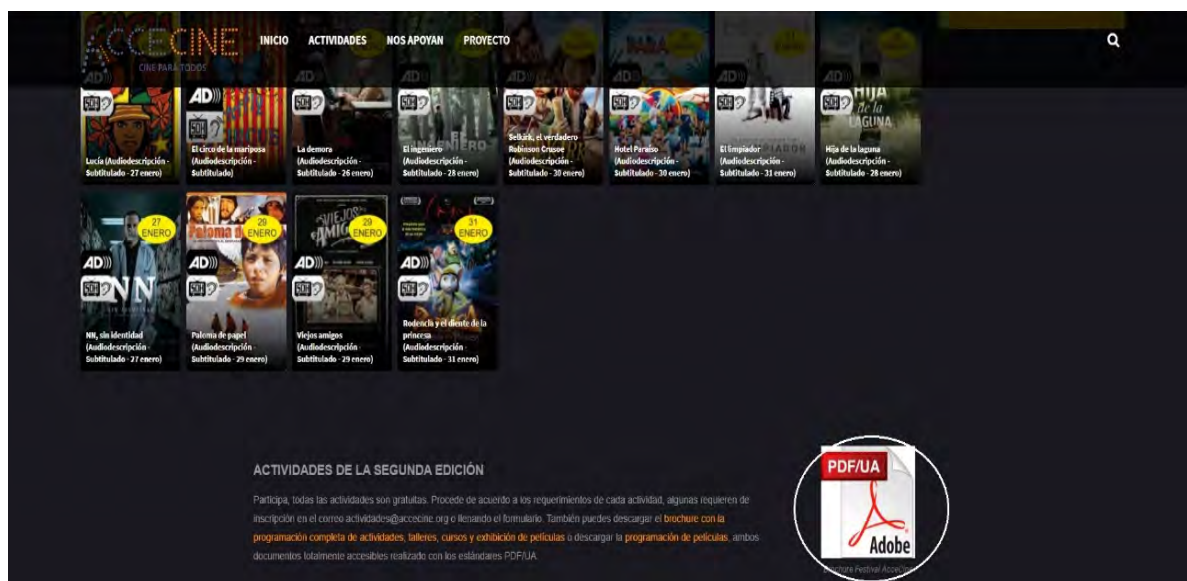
ACCECINE CINE PARA TODOS

INICIO ACTIVIDADES NOS APOYAN PROYECTO

AD

Lucía (Audiodescripción - Subtitulado - 27 enero)

El circo de la mariposa (Audiodescripción - Subtitulado)

La demora (Audiodescripción - Subtitulado - 26 enero)

El ingeniero (Audiodescripción - Subtitulado - 28 enero)

Selkirk, el verdadero Robinson Crusoe (Audiodescripción - Subtitulado - 30 enero)

Hotel Paraíso (Audiodescripción - Subtitulado - 30 enero)

El limpiador (Audiodescripción - Subtitulado - 31 enero)

Hija de la laguna (Audiodescripción - Subtitulado - 28 enero)

27 ENERO

NN, sin identidad (Audiodescripción - Subtitulado - 27 enero)

29 ENERO

Paloma de papel (Audiodescripción - Subtitulado - 29 enero)

29 ENERO

Viejos amigos (Audiodescripción - Subtitulado - 29 enero)

31 ENERO

Rodencia y el diente de la princesa (Audiodescripción - Subtitulado - 31 enero)

ACTIVIDADES DE LA SEGUNDA EDICIÓN

Participa, todas las actividades son gratuitas. Procede de acuerdo a los requerimientos de cada actividad, algunas requieren de inscripción en el correo actividades@accecine.org o llenando el formulario. También puedes descargar el brochure con la programación completa de actividades, talleres, cursos y exhibición de películas o descargar la programación de películas, ambos documentos totalmente accesibles realizado con los estándares PDF/UA.

PDF/UA

Adobe

Brochure Festival AcceCine